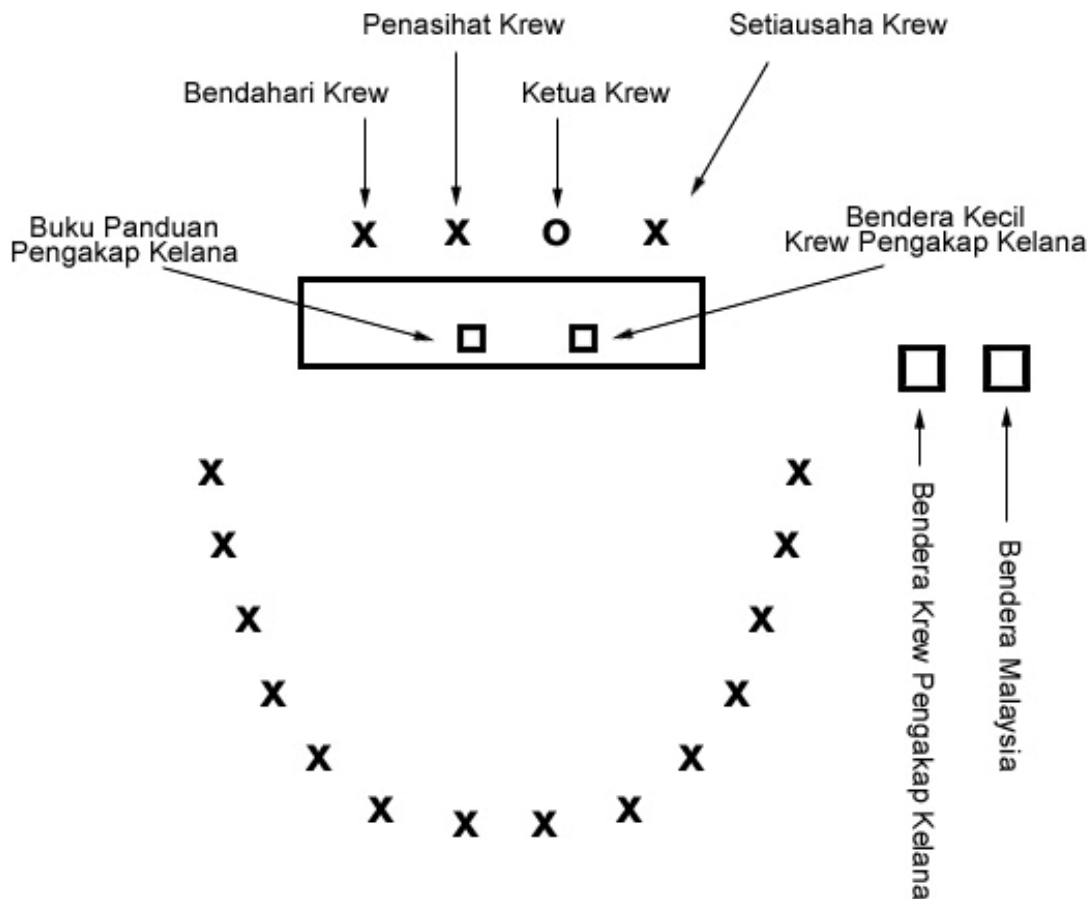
Penasihat Krew

Setiausaha Krew

Bendahari Krew

Ketua Krew

X X O X

Buku Panduan Pengakap Kelana

Bendera Kecil Krew Pengakap Kelana

X X
X X
X X
X X
X X
X X X X

Bendera Krew Pengakap Kelana

Bendera Malaysia